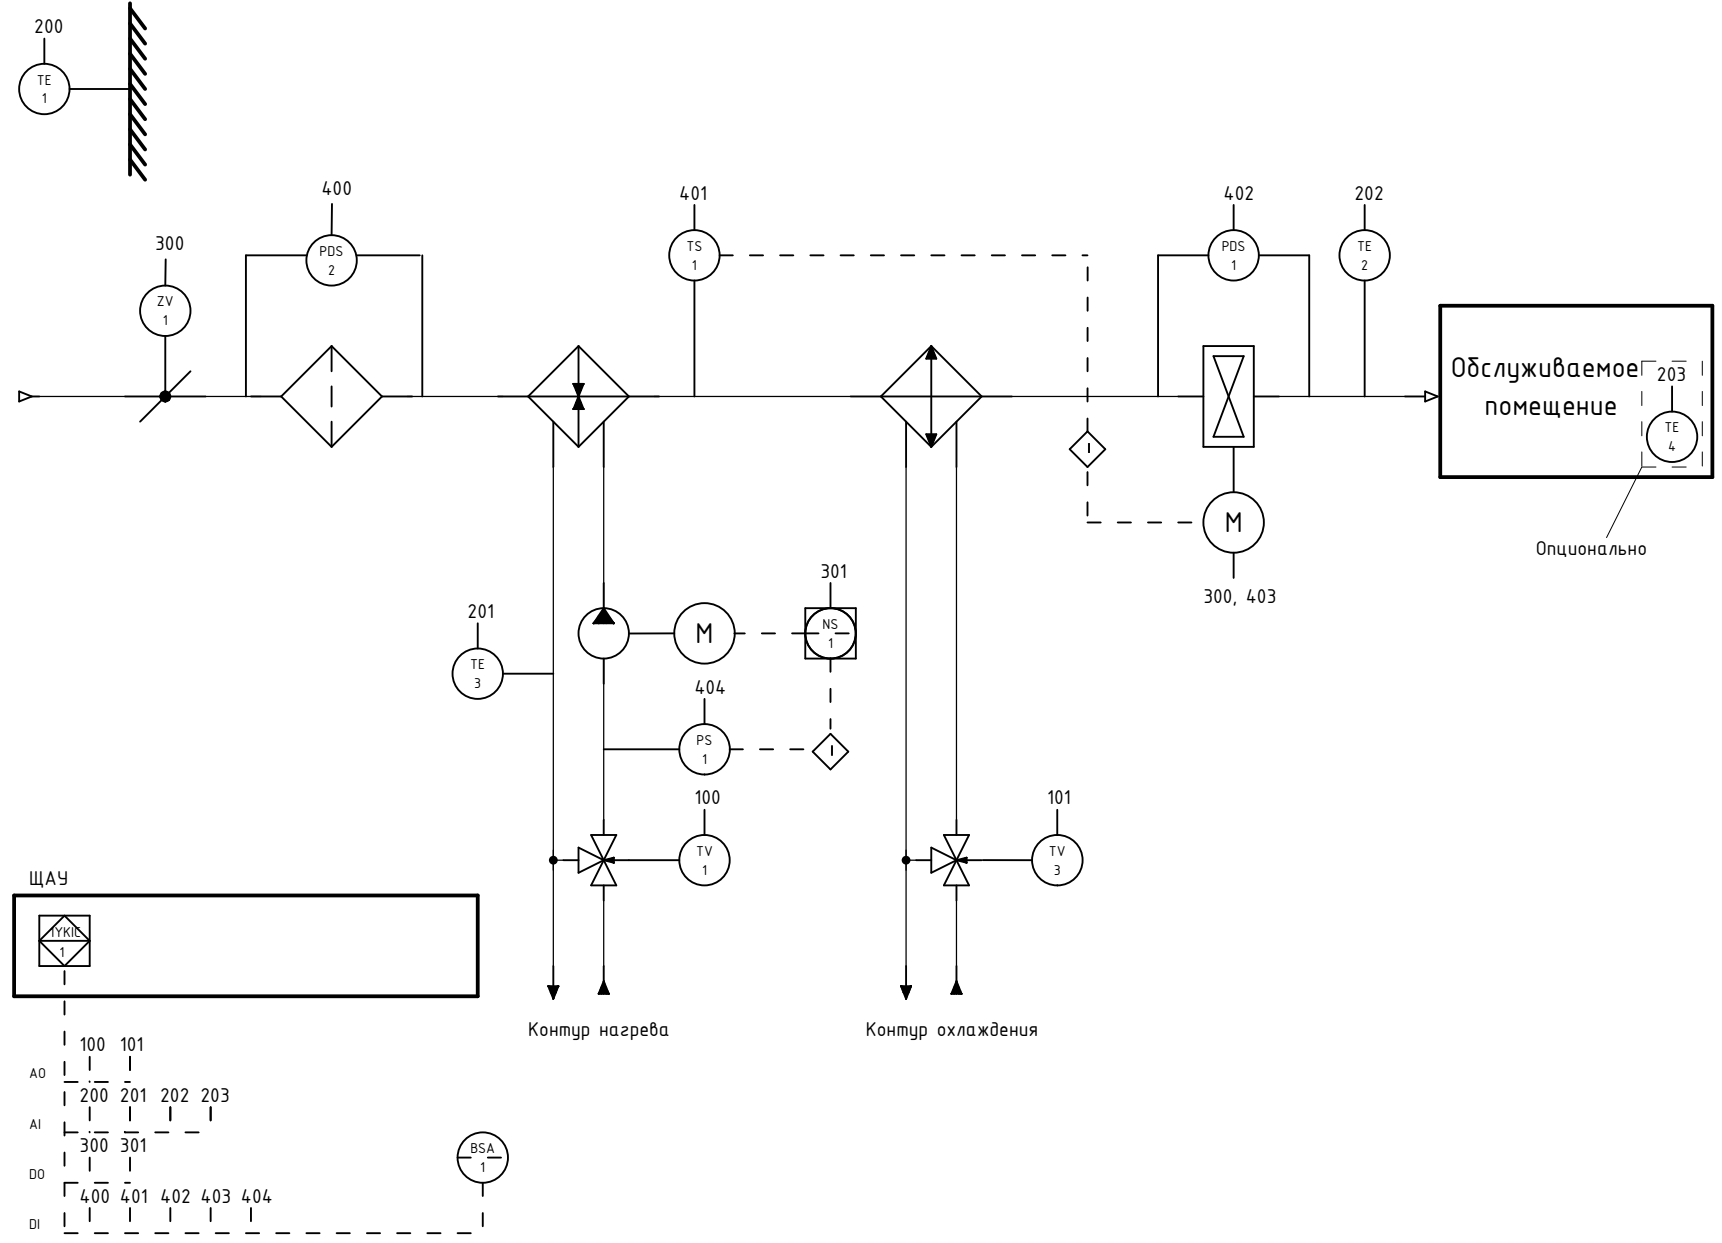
200
TE
1

400
PDS
2

300
ZV
1

401
TS
1

402
PDS
1

202
TE
2

Обслуживаемое помещение

203
TE
4

Опционально

M

300, 403

301
NS
1

201
TE
3

M

404
PS
1

100
TV
1

101
TV
3

ЩАУ

TYKIC
1

Контур нагрева

Контур охлаждения

100 101
AO
200 201 202 203
AI
300 301
DO
400 401 402 403 404
DI

BSA
1